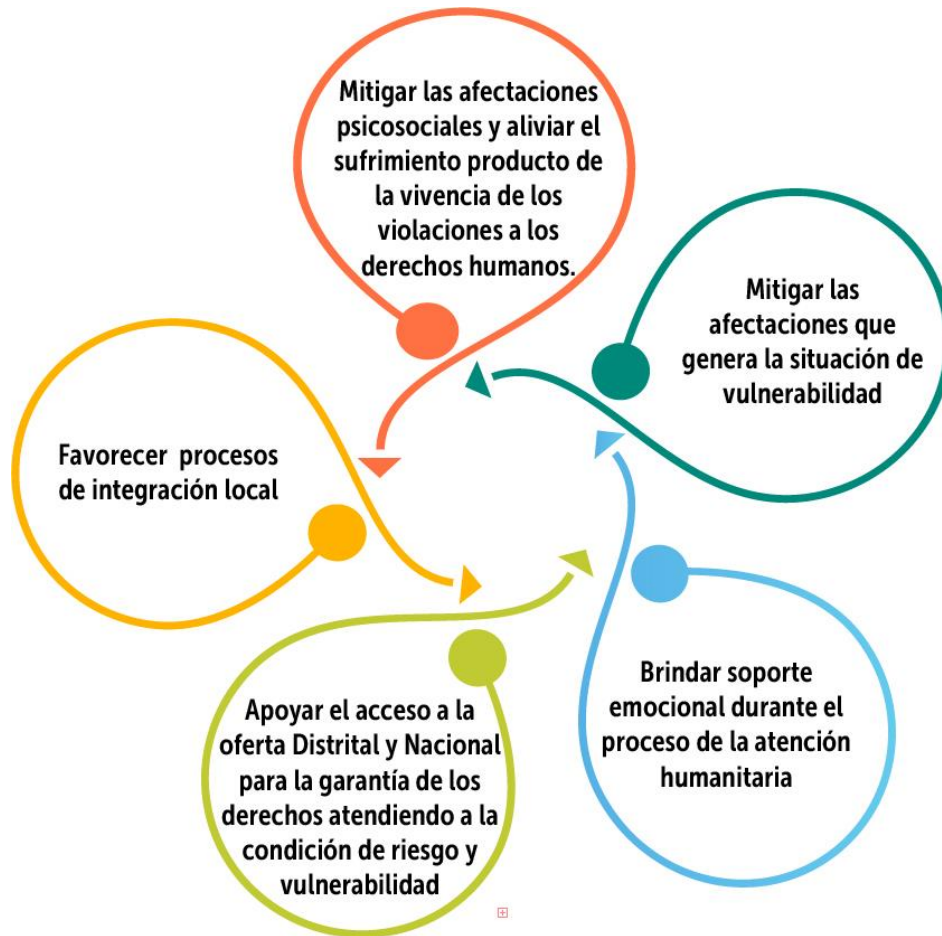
Mitigar las afectaciones psicosociales y aliviar el sufrimiento producto de la vivencia de los violaciones a los derechos humanos.

Mitigar las afectaciones que genera la situación de vulnerabilidad

Favorecer procesos de integración local

Apoyar el acceso a la oferta Distrital y Nacional para la garantía de los derechos atendiendo a la condición de riesgo y vulnerabilidad

Brindar soporte emocional durante el proceso de la atención humanitaria